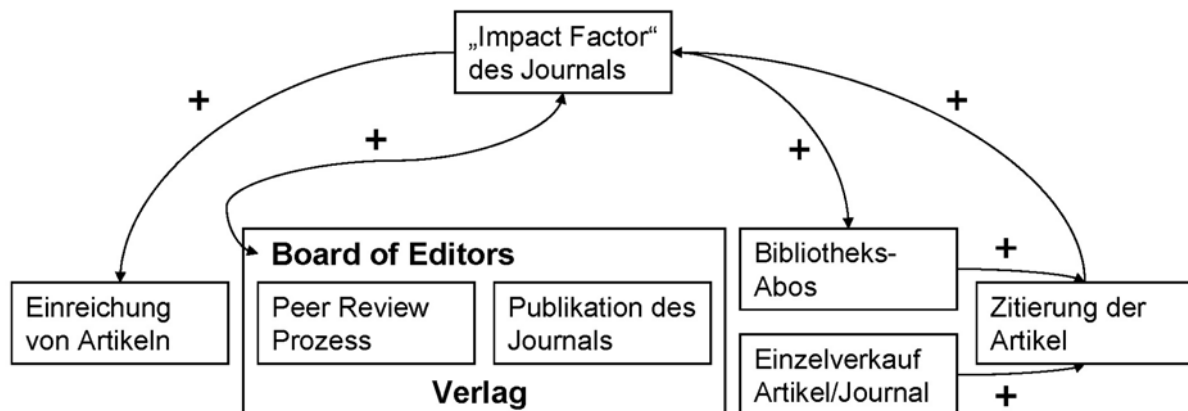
„Impact Factor“ des Journals

+

+

+

+

Board of Editors

Peer Review Prozess

Publikation des Journals

Verlag

Einreichung von Artikeln

Bibliotheks-Abos

+

Zitierung der Artikel

Einzelverkauf Artikel/Journal

+